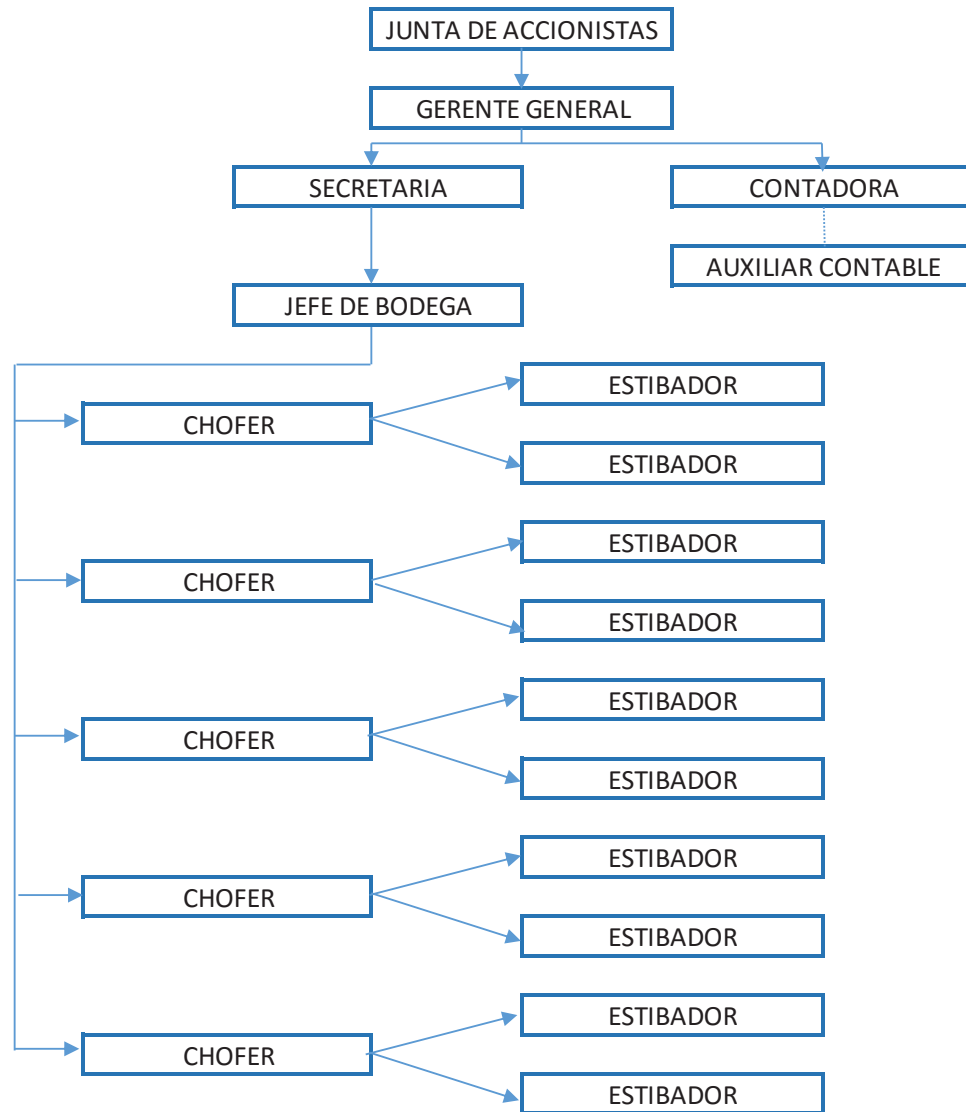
JUNTA DE ACCIONISTAS

GERENTE GENERAL

SECRETARIA

CONTADORA

AUXILIAR CONTABLE

JEFE DE BODEGA

CHOFER

ESTIBADOR

ESTIBADOR

CHOFER

ESTIBADOR

ESTIBADOR

CHOFER

ESTIBADOR

ESTIBADOR

CHOFER

ESTIBADOR

ESTIBADOR

CHOFER

ESTIBADOR

ESTIBADOR